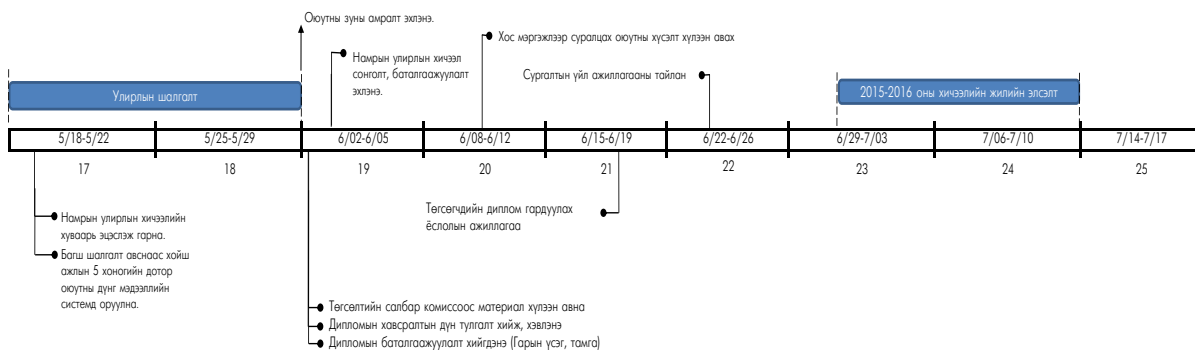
Оюутны зуны амралт эхлэнэ.

Хос мэргэжлээр суралцах оюутны хүсэлт хүлээн авах

Намрын улирлын хичээл сонголт, баталгаажуулалт эхлэнэ.

Сургалтын үйл ажиллагааны тайлан

Улирлын шалгалт

2015-2016 оны хичээлийн жилийн элсэлт

| 5/18-5/22 | 5/25-5/29 | 6/02-6/05 | 6/08-6/12 | 6/15-6/19 | 6/22-6/26 | 6/29-7/03 | 7/06-7/10 | 7/14-7/17 |
|---|---|---|---|---|---|---|---|---|
| 17 | 18 | 19 | 20 | 21 | 22 | 23 | 24 | 25 |

Намрын улирлын хичээлийн хуваарь эцэслэж гарна.

Багш шалгалт авснаас хойш ажлын 5 хоногийн дотор оюутны дүнг мэдээллийн системд оруулна.

Төгсөгчдийн диплом гардуулах ёслолын ажиллагаа

Төгсөлтийн салбар комиссоос материал хүлээн авна

Дипломын хавсралтын дүн тулгалт хийж, хэвлэнэ

Дипломын баталгаажуулалт хийгдэнэ (Гарын үсэг, тамга)